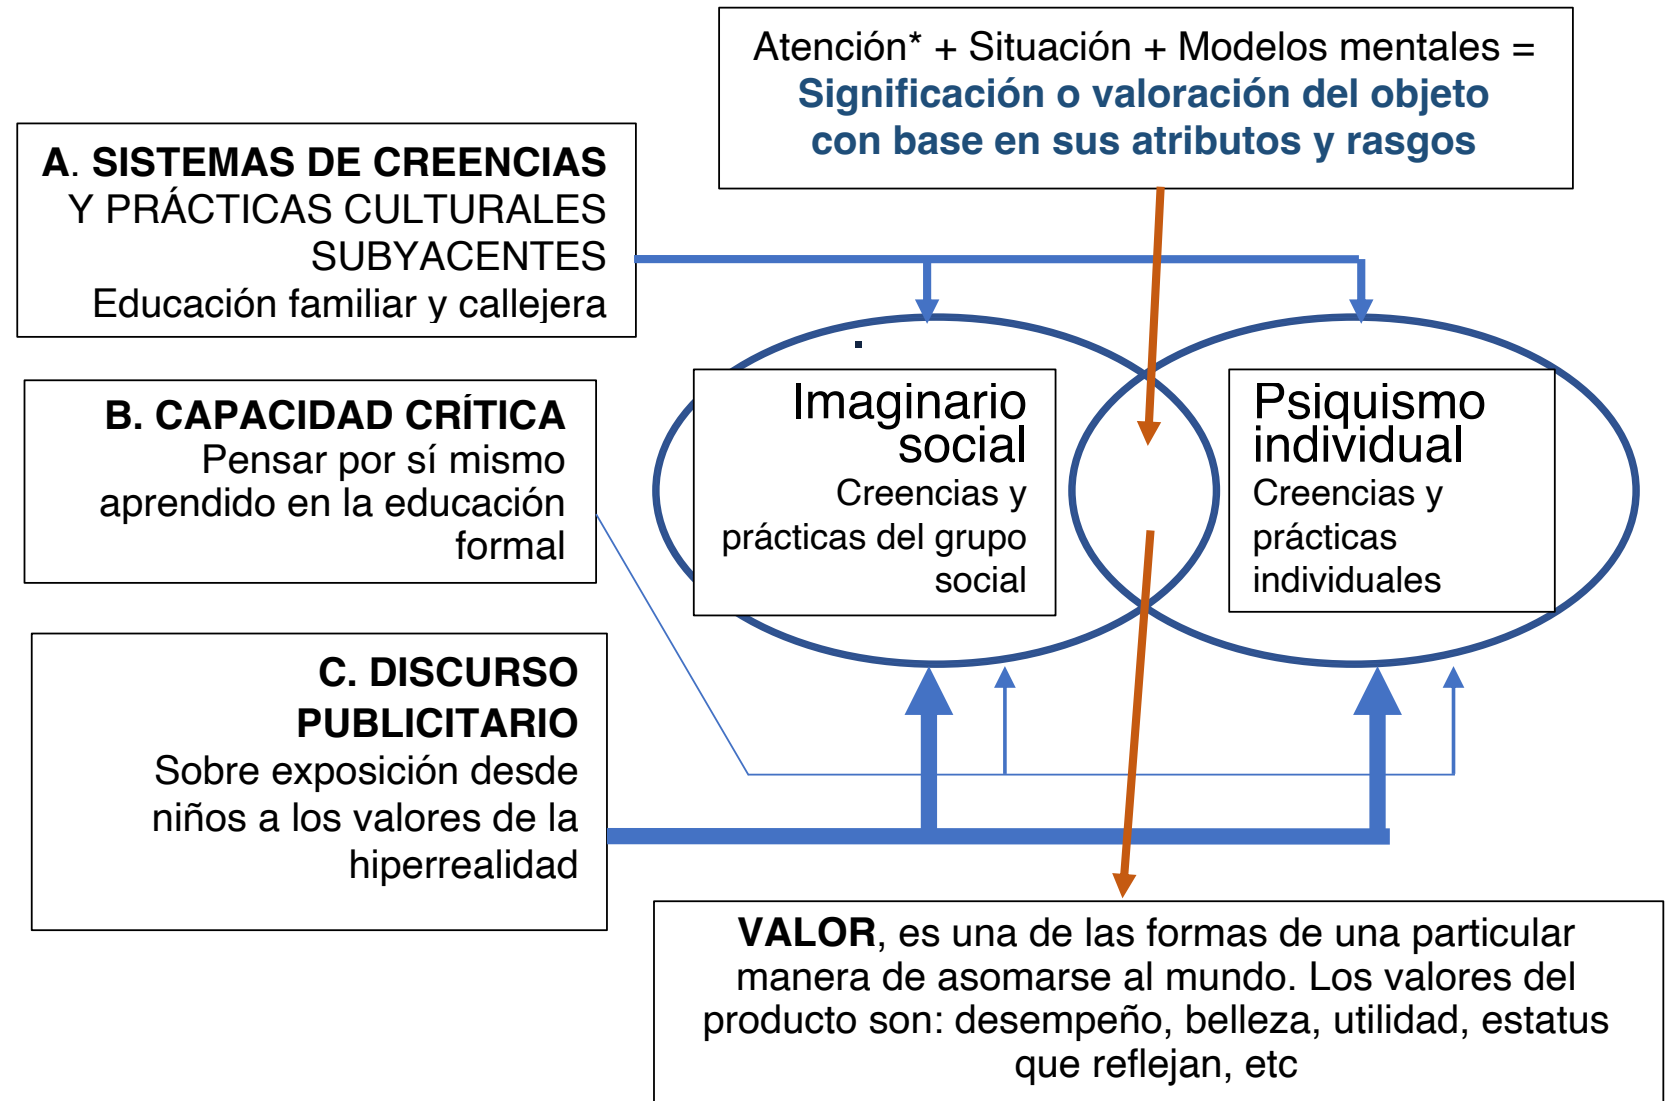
Atención* + Situación + Modelos mentales = Significación o valoración del objeto con base en sus atributos y rasgos

A. SISTEMAS DE CREENCIAS Y PRÁCTICAS CULTURALES SUBYACENTES
Educación familiar y callejera

B. CAPACIDAD CRÍTICA
Pensar por sí mismo aprendido en la educación formal

C. DISCURSO PUBLICITARIO
Sobre exposición desde niños a los valores de la hiperrealidad

Imaginario social
Creencias y prácticas del grupo social

Psiquismo individual
Creencias y prácticas individuales

VALOR, es una de las formas de una particular manera de asomarse al mundo. Los valores del producto son: desempeño, belleza, utilidad, estatus que reflejan, etc